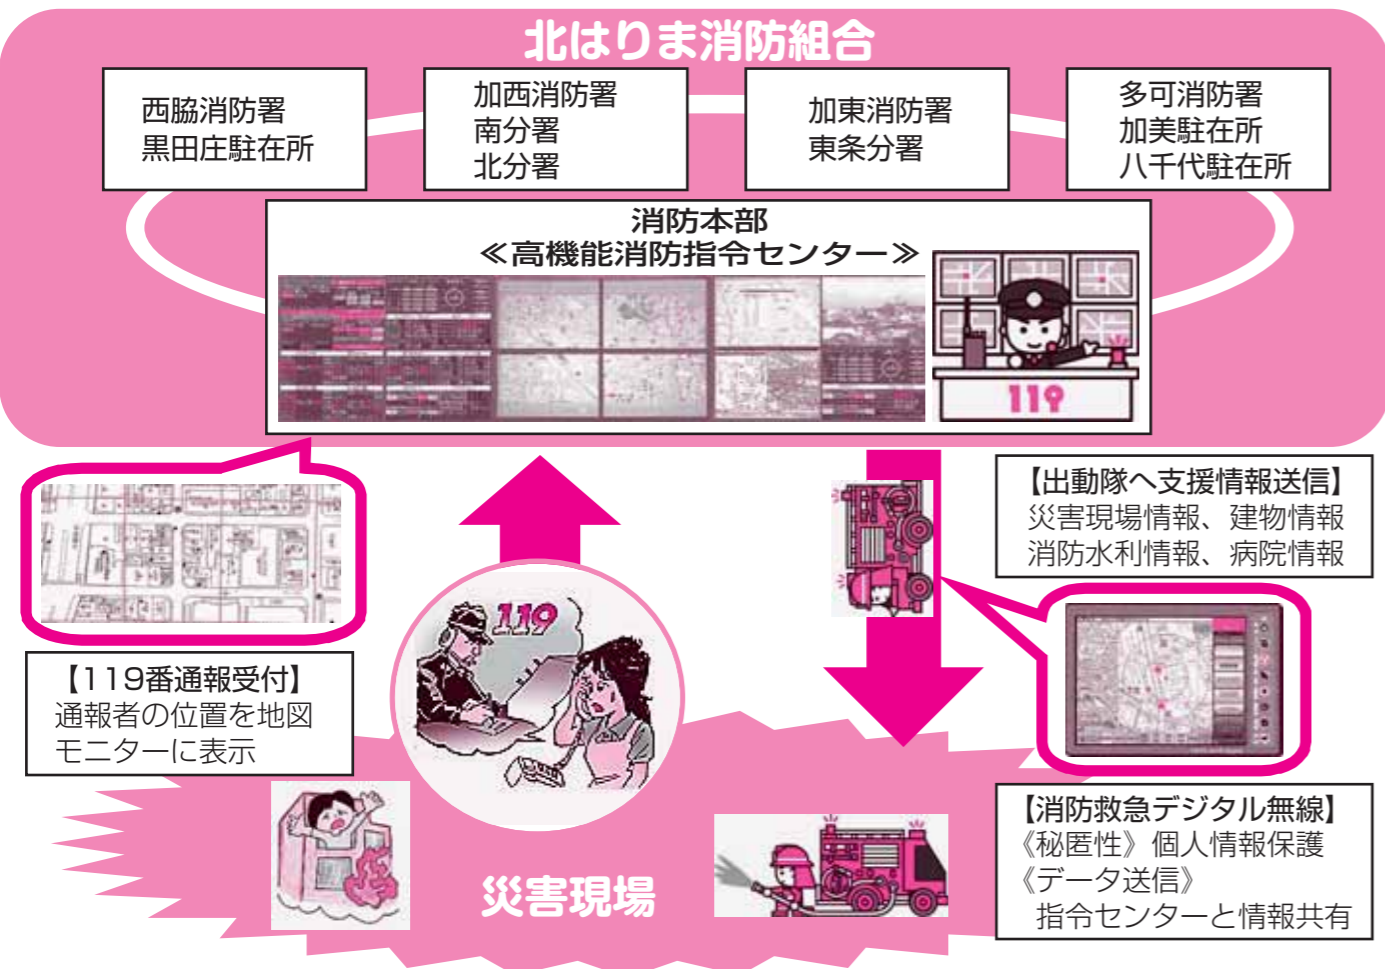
北はりま消防組合

西脇消防署
黒田庄駐在所

加西消防署
南分署
北分署

加東消防署
東条分署

多可消防署
加美駐在所
八千代駐在所

消防本部
≪高機能消防指令センター≫

119

【出動隊へ支援情報送信】
災害現場情報、建物情報
消防水利情報、病院情報

119

【119番通報受付】
通報者の位置を地図
モニターに表示

【消防救急デジタル無線】
《秘匿性》個人情報保護
《データ送信》
指令センターと情報共有

災害現場